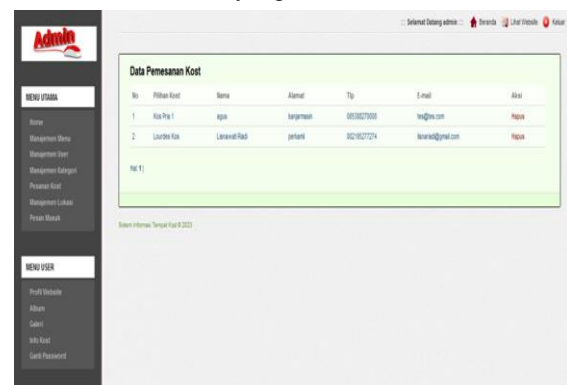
Admin

:: Selamat Datang admin :: Beranda Lihat Website Keluar

MENU UTAMA

Home
Manajemen Menu
Manajemen User
Manajemen Kategori
Pesanan Kost
Manajemen Lokasi
Pesan Masuk

MENU USER

Profil Website
Album
Galeri
Info Kost
Ganti Password

Data Pemesanan Kost

| No | Pilihan Kost | Nama | Alamat | Tlp | E-mail | Aksi |
|---|---|---|---|---|---|---|
| 1 | Kos Pria 1 | agus | banjarmasin | 085380270000 | tes@tes.com | Hapus |
| 2 | Lourdes Kos | Lianawati Radi | perkanil | 082185277274 | lianaradi@gmail.com | Hapus |

Hal: 1 |

Sistem Informasi Tempat Kost © 2023